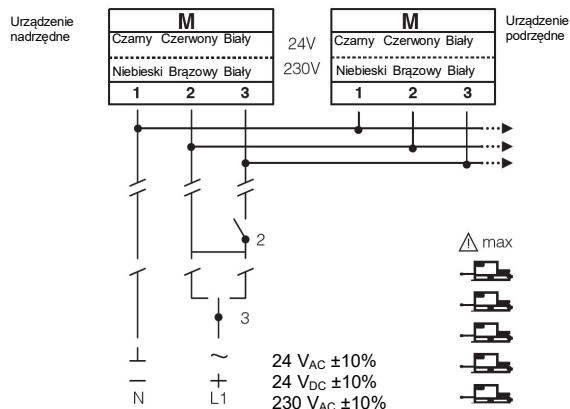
Urządzenie nadrzędne

M
Czarny Czerwony Biały
Niebieski Brązowy Biały
1 2 3

24V
230V

M
Czarny Czerwony Biały
Niebieski Brązowy Biały
1 2 3

Urządzenie podrzędne

2

3

⚠ max

⊥ ~
— +
N L1

24 $V_{AC}$ ±10%
24 $V_{DC}$ ±10%
230 $V_{AC}$ ±10%